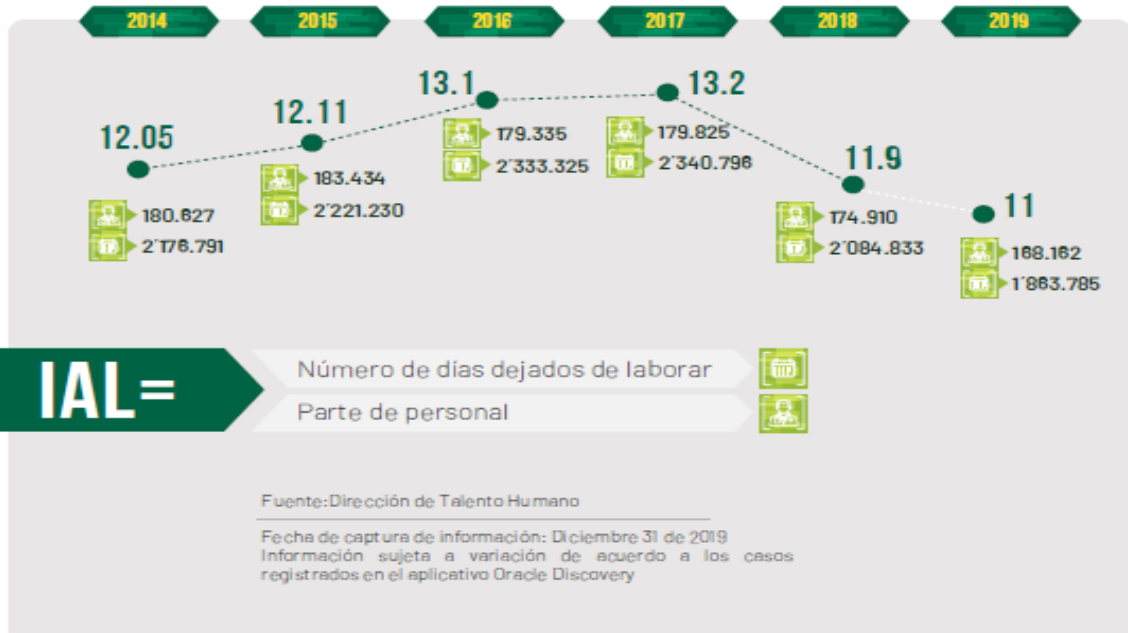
2014
2015
2016
2017
2018
2019

12.05
180.627
2´176.791

12.11
183.434
2´221.230

13.1
179.335
2´333.325

13.2
179.825
2´340.796

11.9
174.910
2´084.833

11
168.162
1´863.785

IAL= Número de días dejados de laborar
Parte de personal

Fuente: Dirección de Talento Humano

Fecha de captura de información: Diciembre 31 de 2019
Información sujeta a variación de acuerdo a los casos registrados en el aplicativo Oracle Discovery